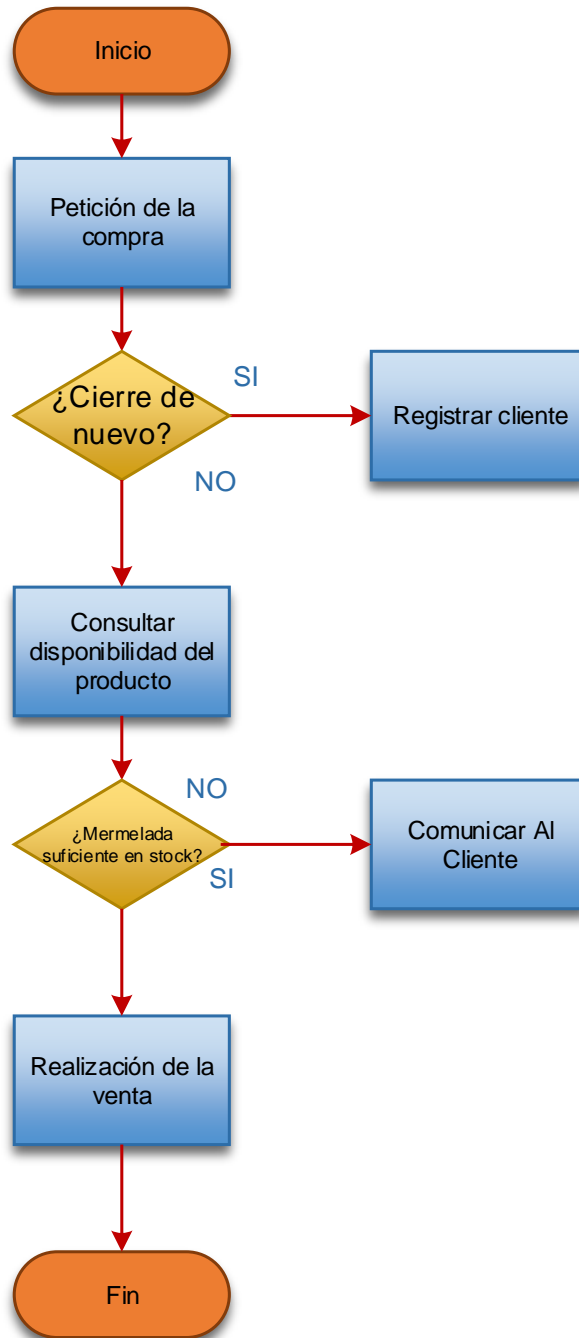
Inicio

Petición de la compra

¿Cierre de nuevo?

SI

Registrar cliente

NO

Consultar disponibilidad del producto

NO

¿Mermelada suficiente en stock?

Comunicar Al Cliente

SI

Realización de la venta

Fin